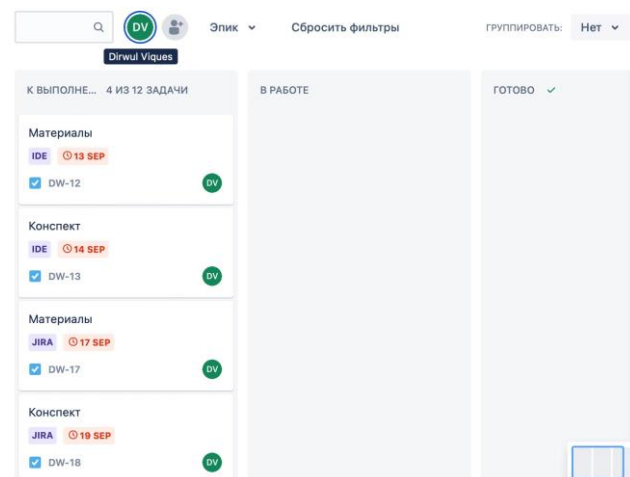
DV
Dirwul Viques
Эпик
Сбросить фильтры
ГРУППИРОВАТЬ: Нет

К ВЫПОЛНЕ... 4 ИЗ 12 ЗАДАЧИ

Материалы
IDE 13 SEP
DW-12 DV

Конспект
IDE 14 SEP
DW-13 DV

Материалы
JIRA 17 SEP
DW-17 DV

Конспект
JIRA 19 SEP
DW-18 DV

В РАБОТЕ

ГОТОВО